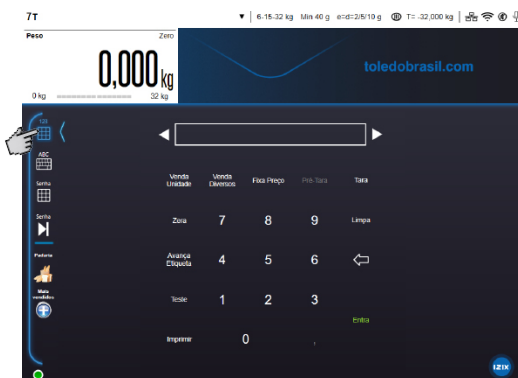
7T

6.15-32 kg | Min 40 g e=d=2/5/10 g T= -32,000 kg

Peso

Zero

0,000 kg

0 kg

32 kg

toledobrasil.com

123

ABC

Senha

Senha

Padaria

Mais vendidos

Venda Unidade

Venda Diversos

Fixa Preço

Pré Tara

Tara

Zera

7

8

9

Limpa

Avança Etiqueta

4

5

6

Teste

1

2

3

Entra

Imprimir

0

,

IZIX